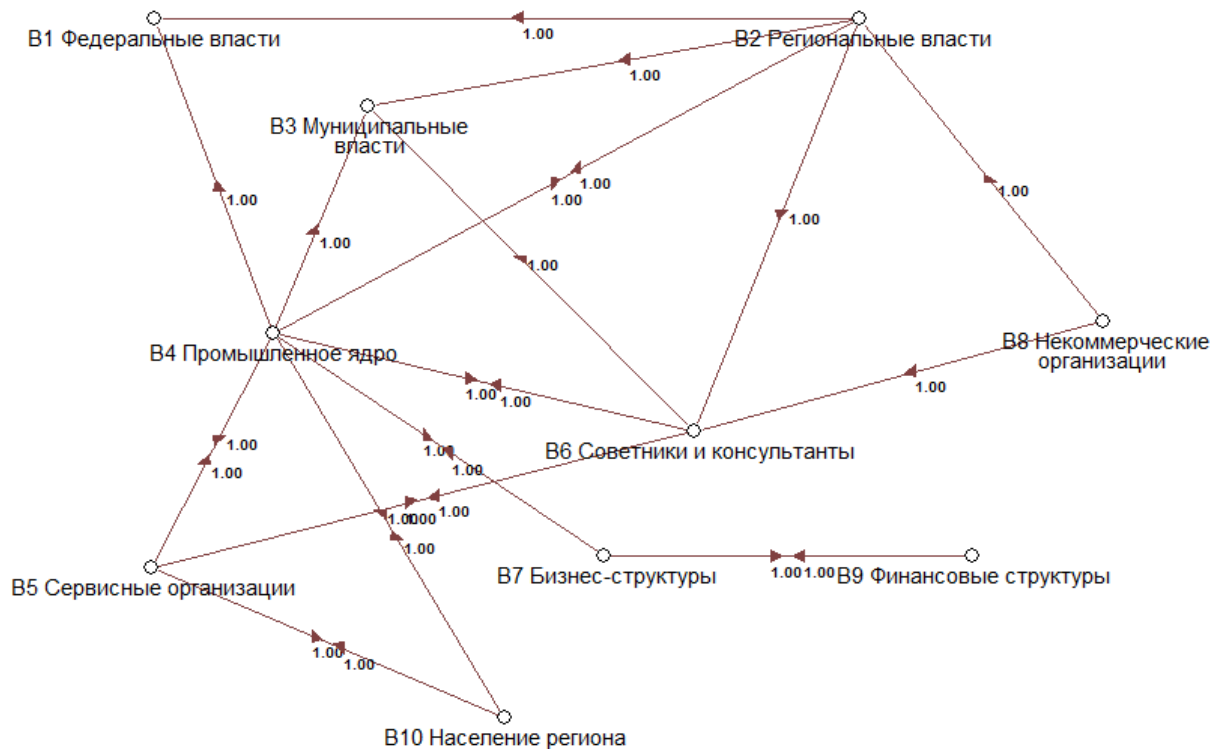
B1 Федеральные власти
1.00
B2 Региональные власти
1.00
B3 Муниципальные власти
1.00
1.00
1.00
1.00
1.00
1.00
1.00
B4 Промышленное ядро
B8 Некоммерческие организации
1.00
1.00
1.00
B6 Советники и консультанты
1.00
1.00
1.00
1.00
1.00
1.000
1.00
1.00
B5 Сервисные организации
B7 Бизнес-структуры
1.00
1.00
B9 Финансовые структуры
1.00
1.00
B10 Население региона